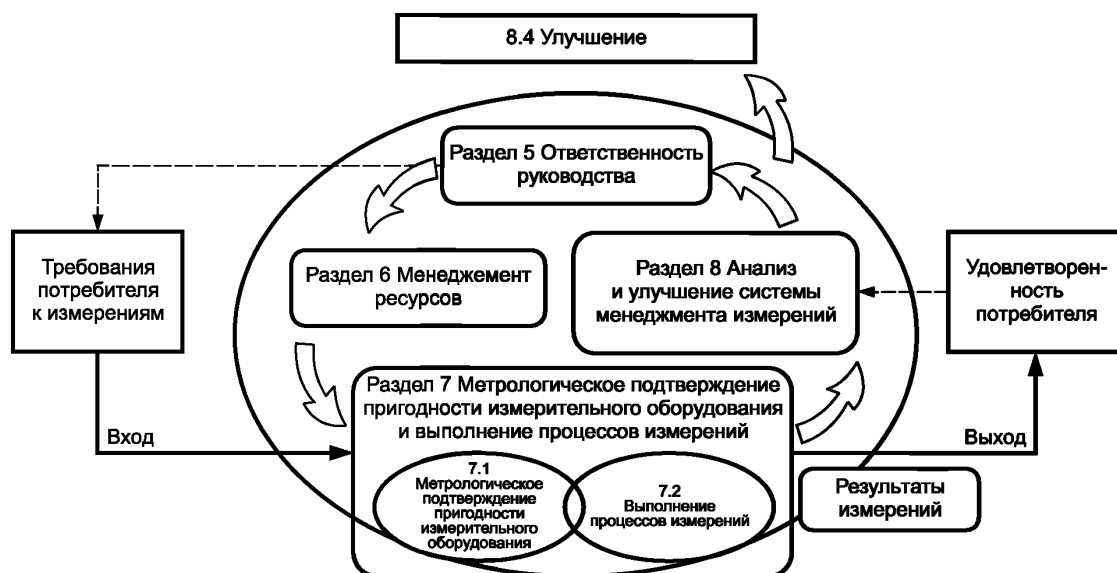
8.4 Улучшение

Раздел 5 Ответственность руководства

Требования потребителя к измерениям

Раздел 6 Менеджмент ресурсов

Раздел 8 Анализ и улучшение системы менеджмента измерений

Удовлетворенность потребителя

Раздел 7 Метрологическое подтверждение пригодности измерительного оборудования и выполнение процессов измерений

Вход

Выход

7.1 Метрологическое подтверждение пригодности измерительного оборудования

7.2 Выполнение процессов измерений

Результаты измерений